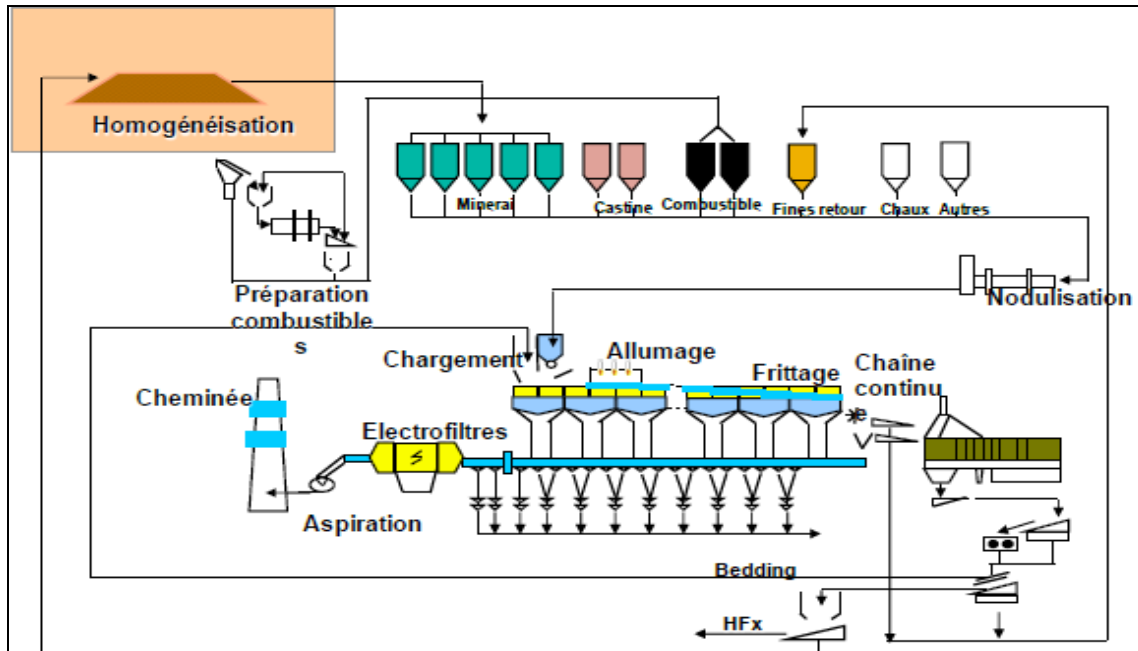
Homogénéisation

Minerai

Castine

Combustible

Fines retour

Chaux

Autres

Préparation combustibles

Nodulisation

Chargement

Allumage

Frittage

Chaîne continu

Cheminée

Electrofiltres

Aspiration

Bedding

HFx